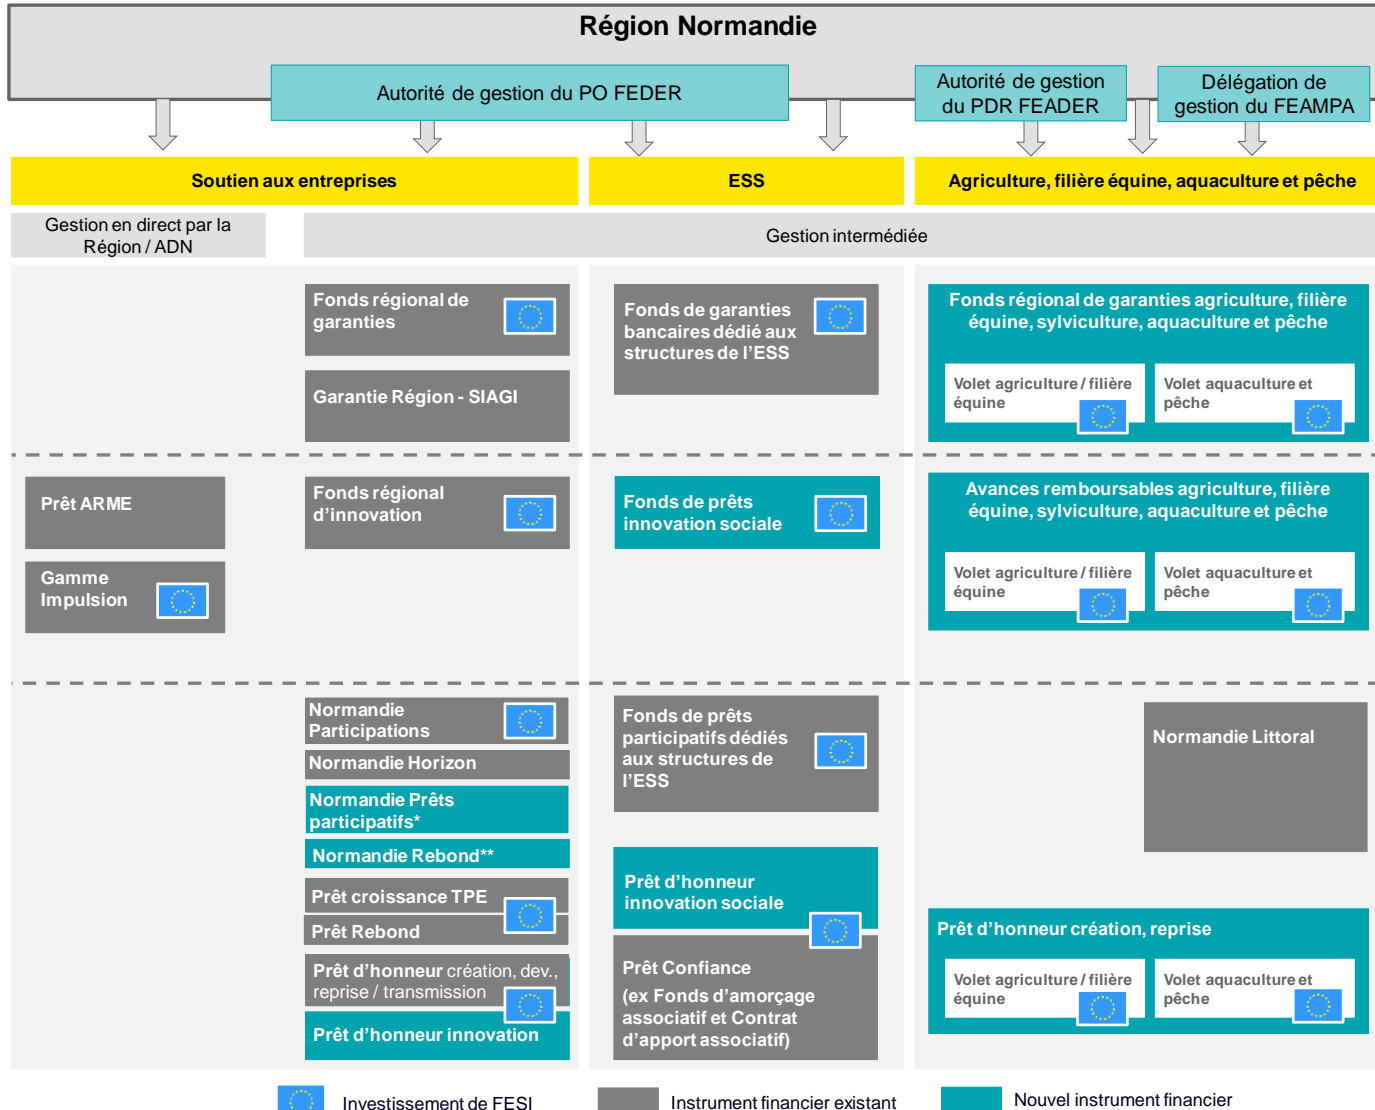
Région Normandie

Autorité de gestion du PO FEDER

Autorité de gestion du PDR FEADER

Délégation de gestion du FEAMPA

Soutien aux entreprises

ESS

Agriculture, filière équine, aquaculture et pêche

Gestion en direct par la Région / ADN

Gestion intermédiée

Fonds régional de garanties

Garantie Région - SIAGI

Fonds de garanties bancaires dédié aux structures de l'ESS

Fonds régional de garanties agriculture, filière équine, sylviculture, aquaculture et pêche

Volet agriculture / filière équine

Volet aquaculture et pêche

Prêt ARME

Gamme Impulsion

Fonds régional d'innovation

Fonds de prêts innovation sociale

Avances remboursables agriculture, filière équine, sylviculture, aquaculture et pêche

Volet agriculture / filière équine

Volet aquaculture et pêche

Normandie Participations

Normandie Horizon

Normandie Prêts participatifs*

Normandie Rebond**

Prêt croissance TPE

Prêt Rebond

Prêt d'honneur création, dev., reprise / transmission

Prêt d'honneur innovation

Fonds de prêts participatifs dédiés aux structures de l'ESS

Prêt d'honneur innovation sociale

Prêt Confiance
(ex Fonds d'amorçage associatif et Contrat d'apport associatif)

Normandie Littoral

Prêt d'honneur création, reprise

Volet agriculture / filière équine

Volet aquaculture et pêche

Investissement de FESI

Instrument financier existant

Nouvel instrument financier